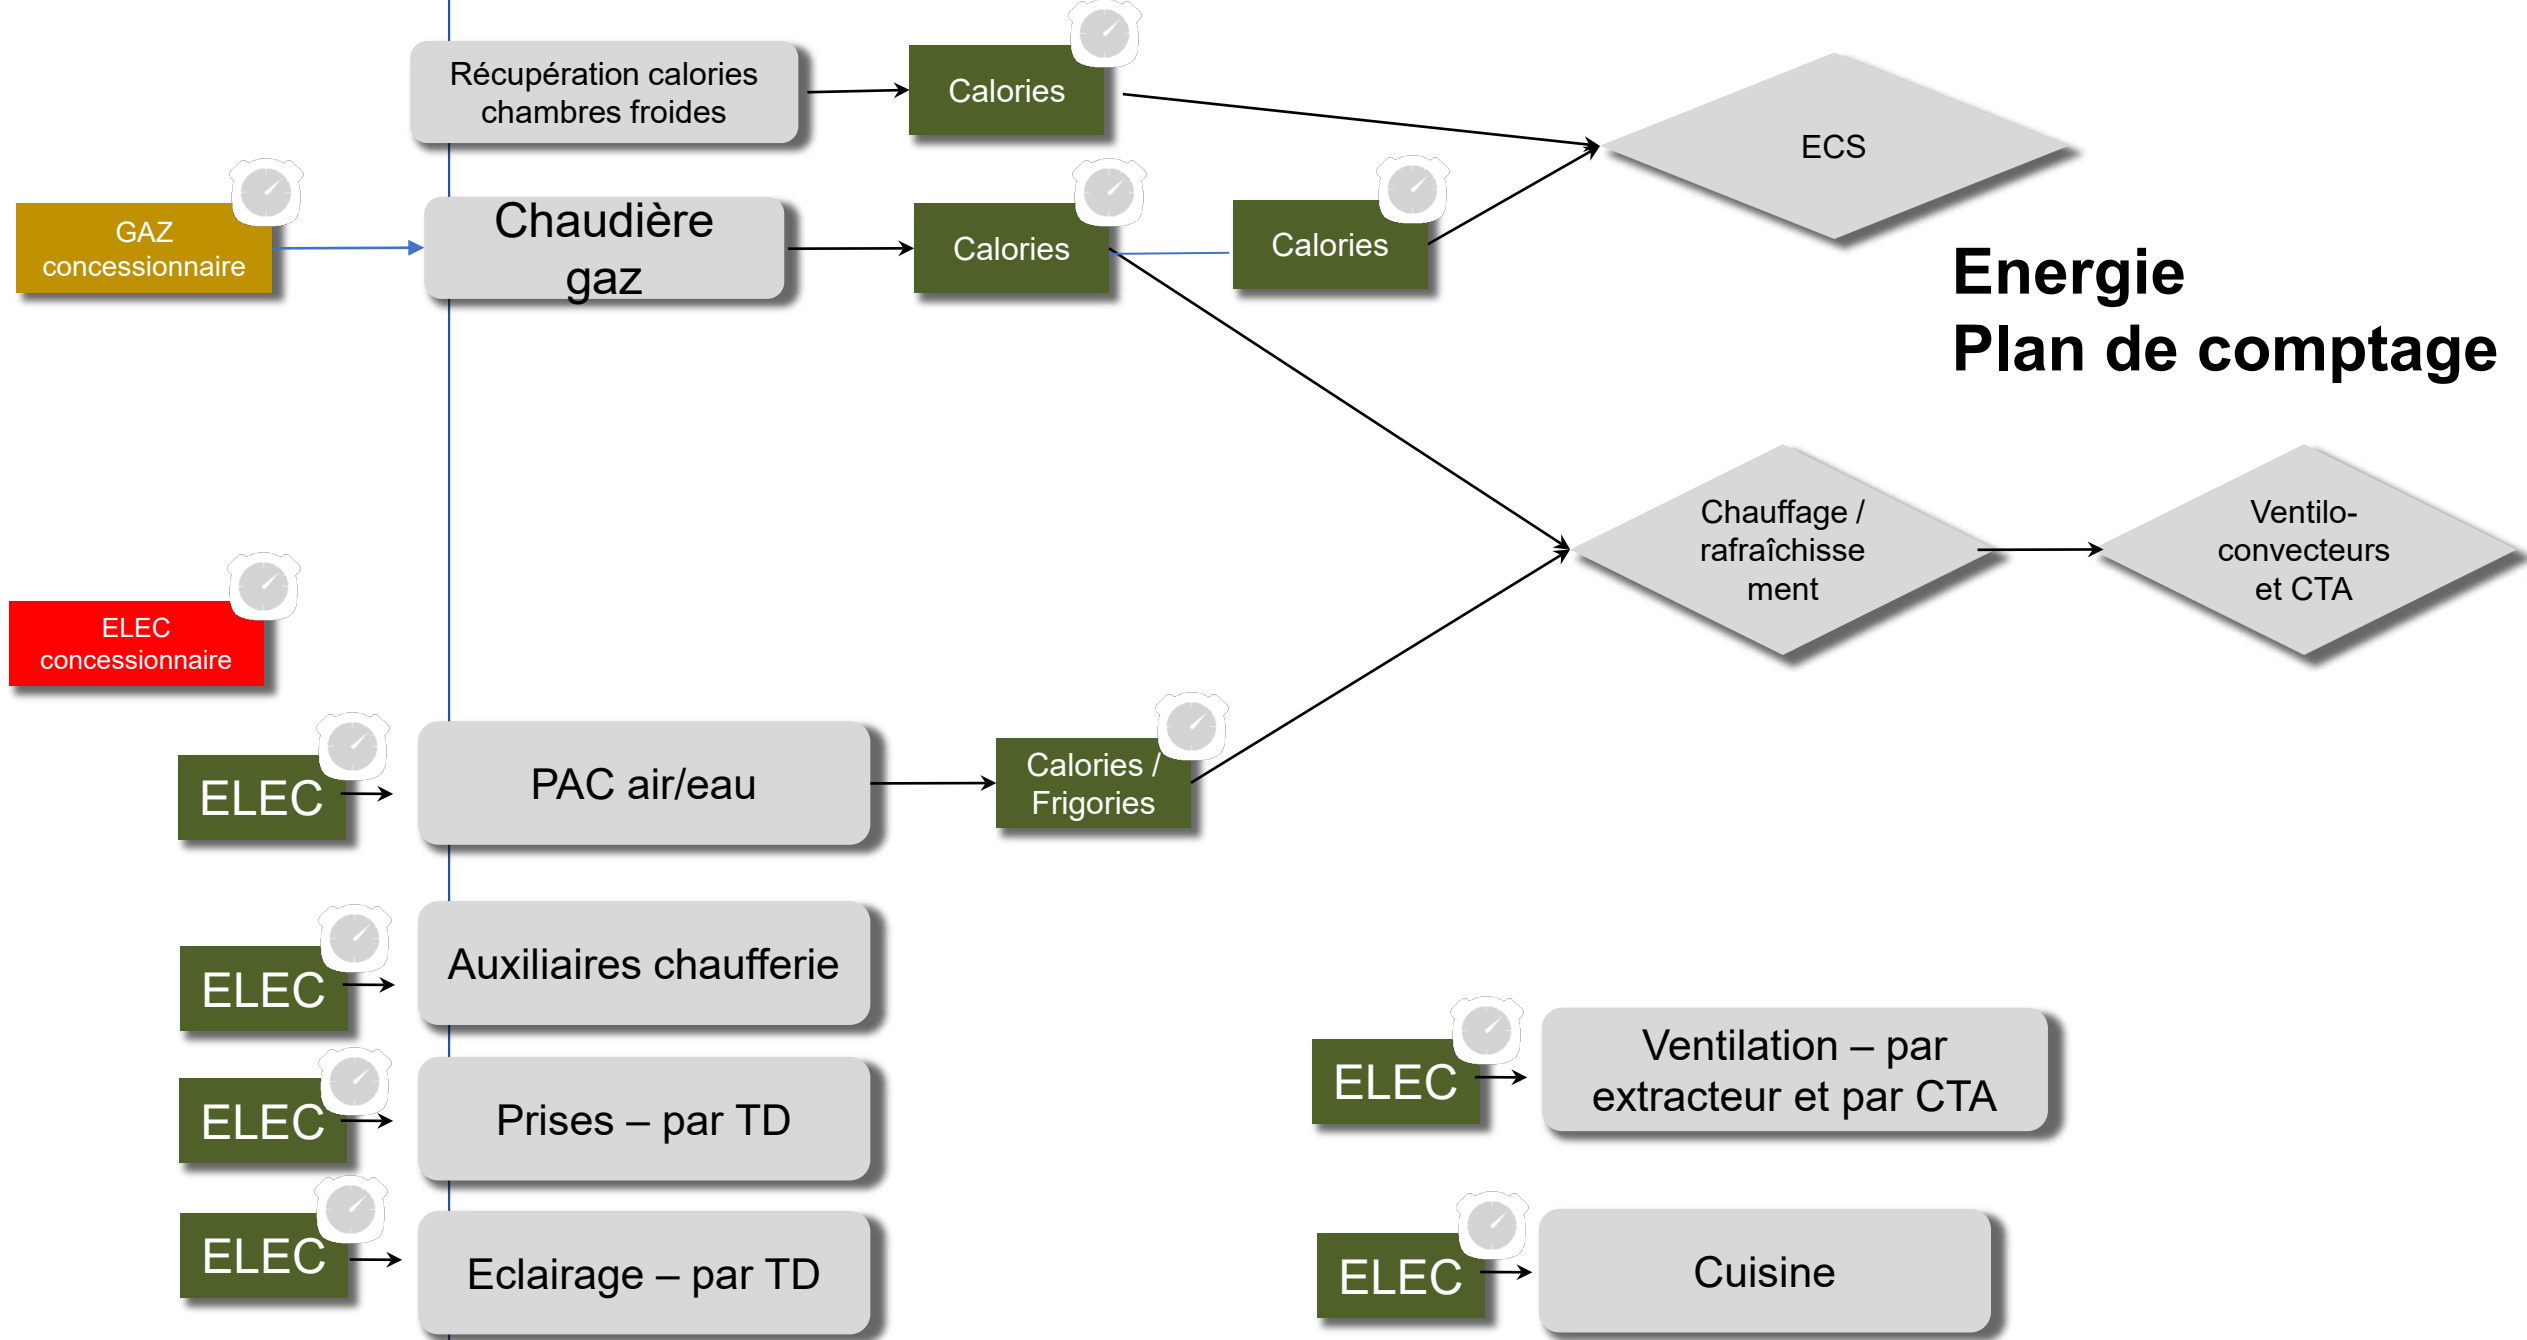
Récupération calories chambres froides

Calories

ECS

GAZ concessionnaire

Chaudière gaz

Calories

Calories

Energie
Plan de comptage

Chauffage / rafraîchisse ment

Ventilo-convecteurs et CTA

ELEC concessionnaire

ELEC

PAC air/eau

Calories / Frigories

ELEC

Auxiliaires chaufferie

ELEC

Ventilation – par extracteur et par CTA

ELEC

Prises – par TD

ELEC

Eclairage – par TD

ELEC

Cuisine